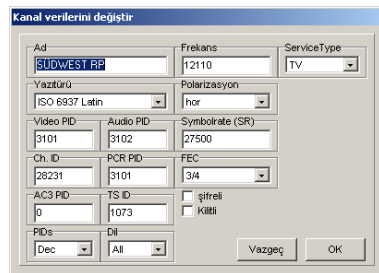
Kanal verilerini değiştir

Ad
SÜDWEST RP

Frekans
12110

ServiceType
TV

Yazıtürü
ISO 6937 Latin

Polarizasyon
hor

Video PID
3101

Audio PID
3102

Symbolrate (SR)
27500

Ch. ID
28231

PCR PID
3101

FEC
3/4

AC3 PID
0

TS ID
1073

şifreli

Kilitli

PIDs
Dec

Dil
All

Vazgeç

OK